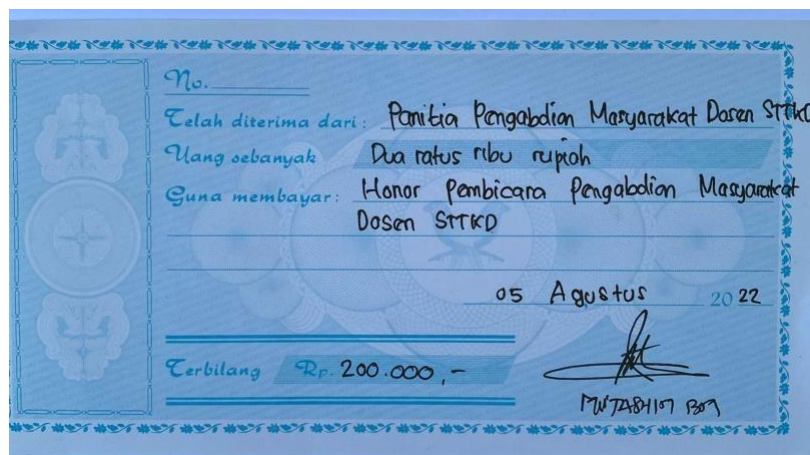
No.

Telah diterima dari : Panitia Pengabdian Masyarakat Dosen STTKD

Uang sebanyak : Dua ratus ribu rupiah

Guna membayar : Honor Pembicara Pengabdian Masyarakat Dosen STTKD

05 Agustus 2022

Terbilang Rp. 200.000,-

MUTASHIM BOY